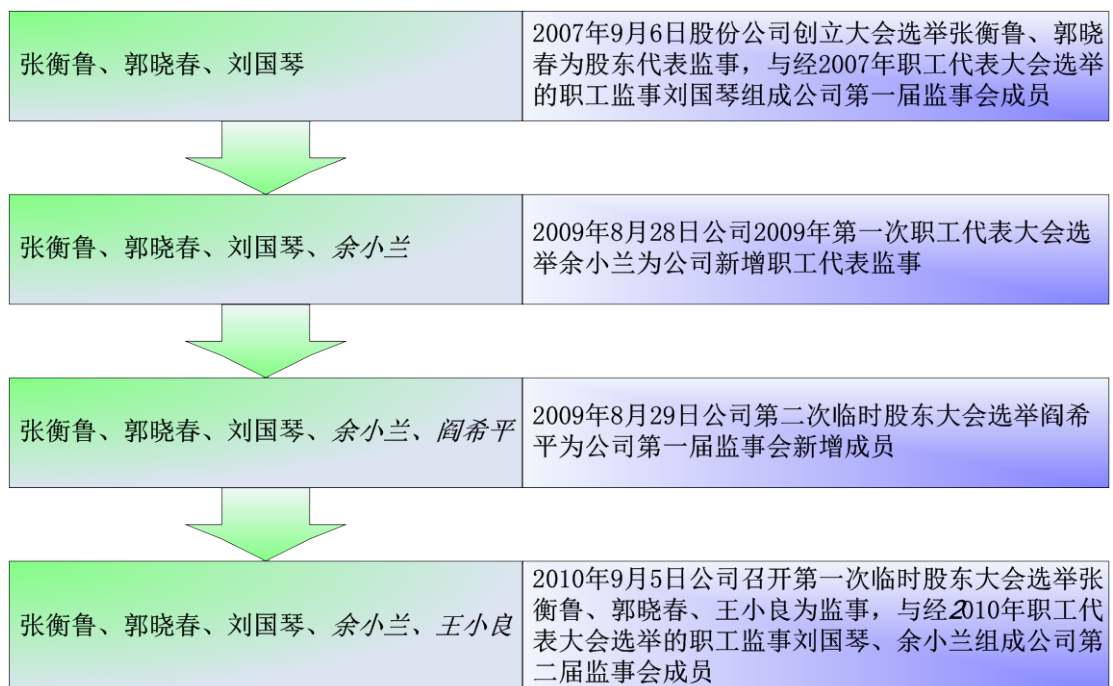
| 张衡鲁、郭晓春、刘国琴 | 2007年9月6日股份公司创立大会选举张衡鲁、郭晓春为股东代表监事，与经2007年职工代表大会选举的职工监事刘国琴组成公司第一届监事会成员 |
|---|---|
| 张衡鲁、郭晓春、刘国琴、余小兰 | 2009年8月28日公司2009年第一次职工代表大会选举余小兰为公司新增职工代表监事 |
| 张衡鲁、郭晓春、刘国琴、余小兰、阎希平 | 2009年8月29日公司第二次临时股东大会选举阎希平为公司第一届监事会新增成员 |
| 张衡鲁、郭晓春、刘国琴、余小兰、王小良 | 2010年9月5日公司召开第一次临时股东大会选举张衡鲁、郭晓春、王小良为监事，与经2010年职工代表大会选举的职工监事刘国琴、余小兰组成公司第二届监事会成员 |